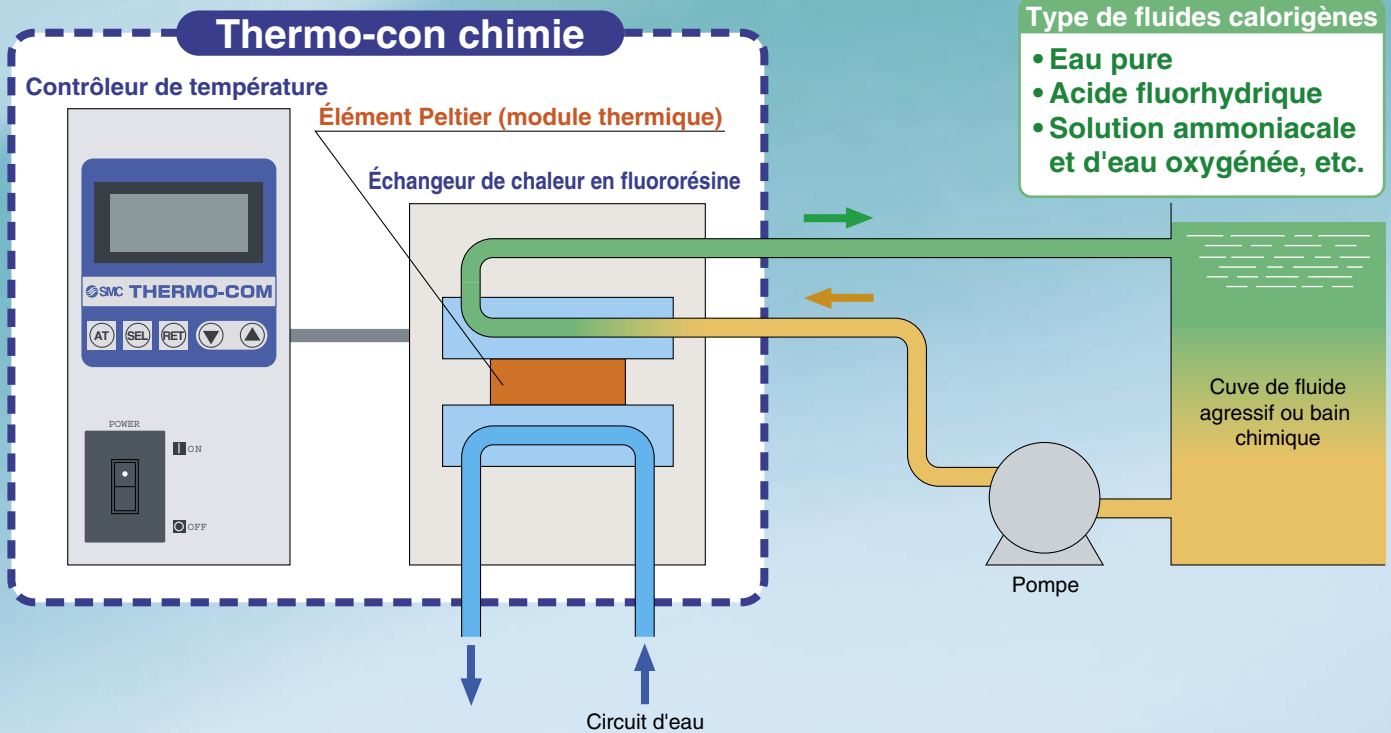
Thermo-con chimie

Contrôleur de température

Élément Peltier (module thermique)

Échangeur de chaleur en fluororésine

SMC THERMO-COM

AT SEL RET

POWER

ON

OFF

Type de fluides calorigènes
• Eau pure
• Acide fluorhydrique
• Solution ammoniacale et d'eau oxygénée, etc.

Cuve de fluide agressif ou bain chimique

Pompe

Circuit d'eau